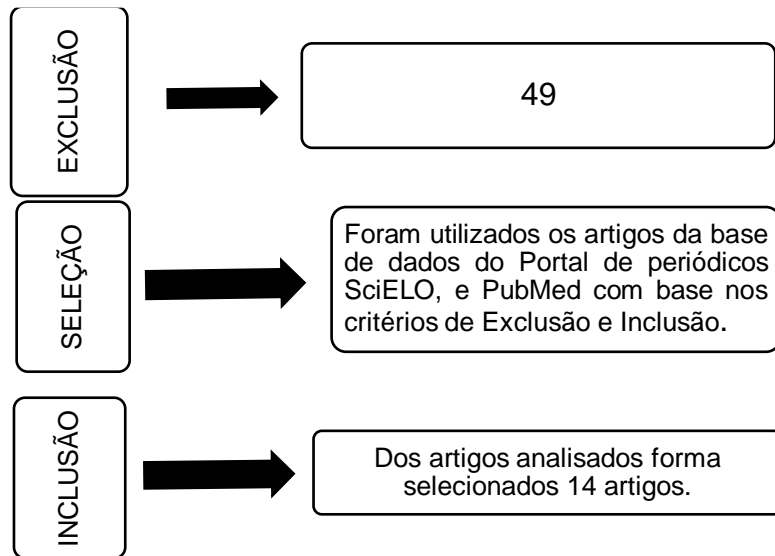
EXCLUSÃO

49

SELEÇÃO

Foram utilizados os artigos da base de dados do Portal de periódicos SciELO, e PubMed com base nos critérios de Exclusão e Inclusão.

INCLUSÃO

Dos artigos analisados forma selecionados 14 artigos.